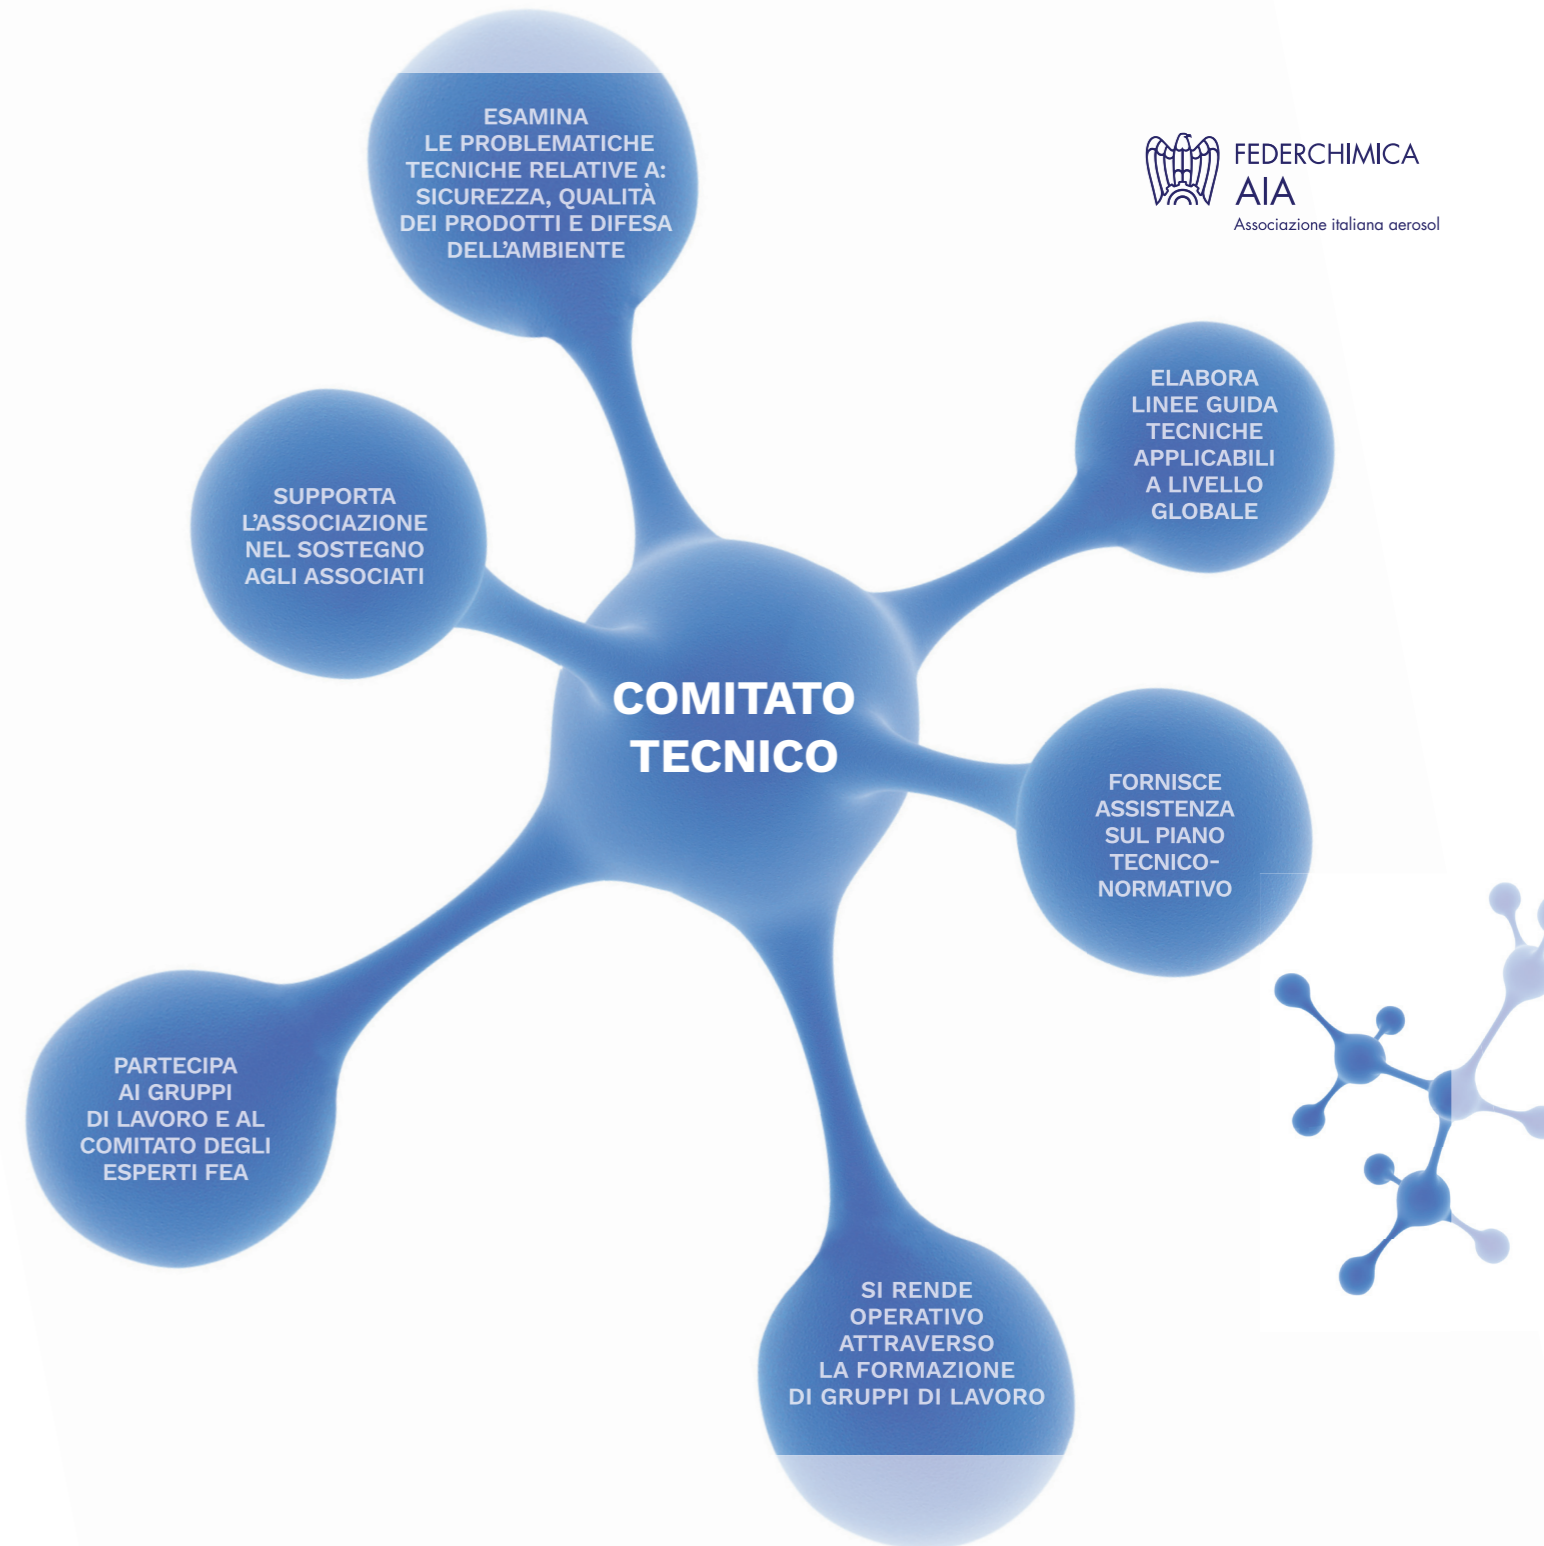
FEDERCHIMICA
AIA
Associazione italiana aerosol

ESAMINA LE PROBLEMATICHE TECNICHE RELATIVE A: SICUREZZA, QUALITÀ DEI PRODOTTI E DIFESA DELL'AMBIENTE

ELABORA LINEE GUIDA TECNICHE APPLICABILI A LIVELLO GLOBALE

SUPPORTA L'ASSOCIAZIONE NEL SOSTEGNO AGLI ASSOCIATI

COMITATO TECNICO

FORNISCE ASSISTENZA SUL PIANO TECNICO-NORMATIVO

PARTECIPA AI GRUPPI DI LAVORO E AL COMITATO DEGLI ESPERTI FEA

SI RENDE OPERATIVO ATTRAVERSO LA FORMAZIONE DI GRUPPI DI LAVORO